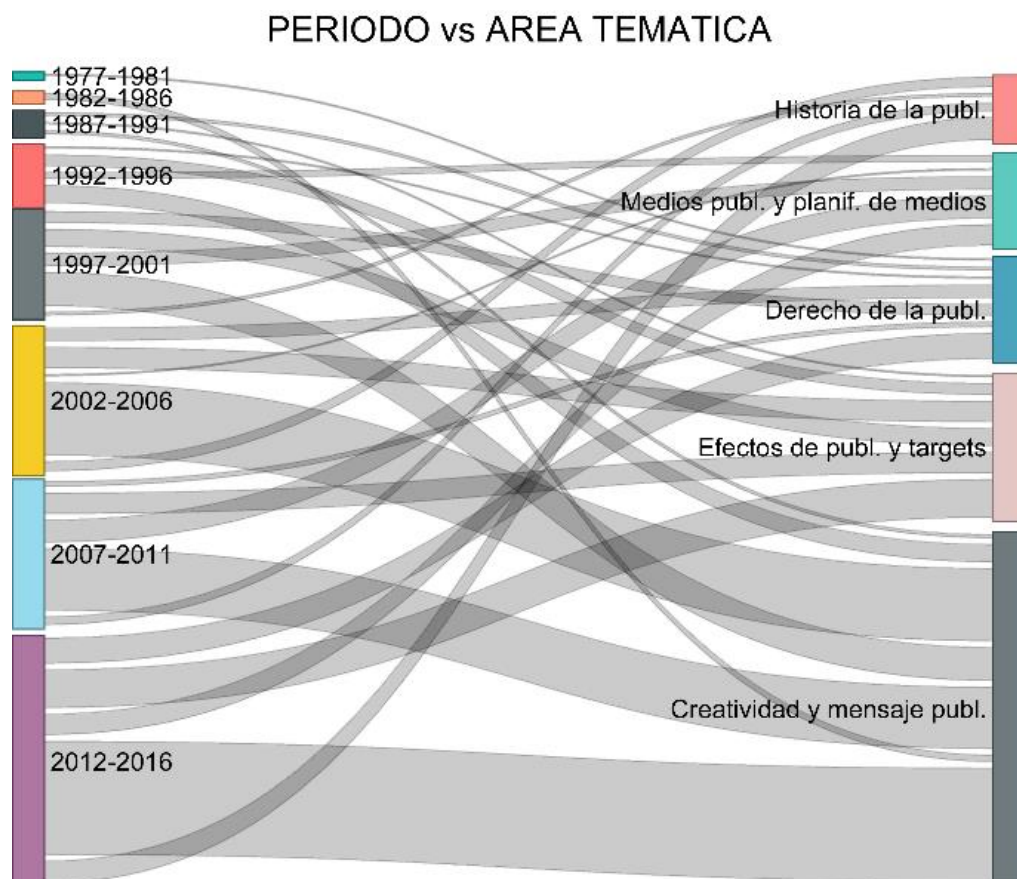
PERIODO vs AREA TEMATICA

1977-1981
1982-1986
1987-1991
1992-1996
1997-2001
2002-2006
2007-2011
2012-2016

Historia de la publ.
Medios publ. y planif. de medios
Derecho de la publ.
Efectos de publ. y targets
Creatividad y mensaje publ.